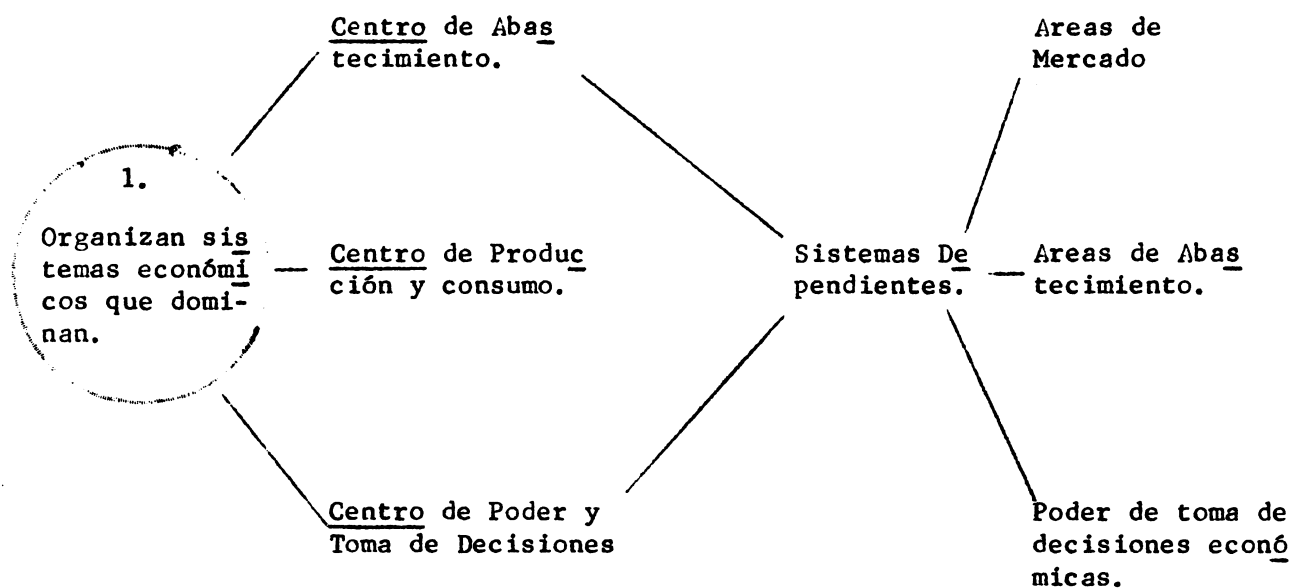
1.

Organizan sistemas económicos que dominan.

Centro de Abastecimiento.

Centro de Producción y consumo.

Centro de Poder y Toma de Decisiones

Sistemas Dependientes.

Areas de Mercado

Areas de Abastecimiento.

Poder de toma de decisiones económicas.